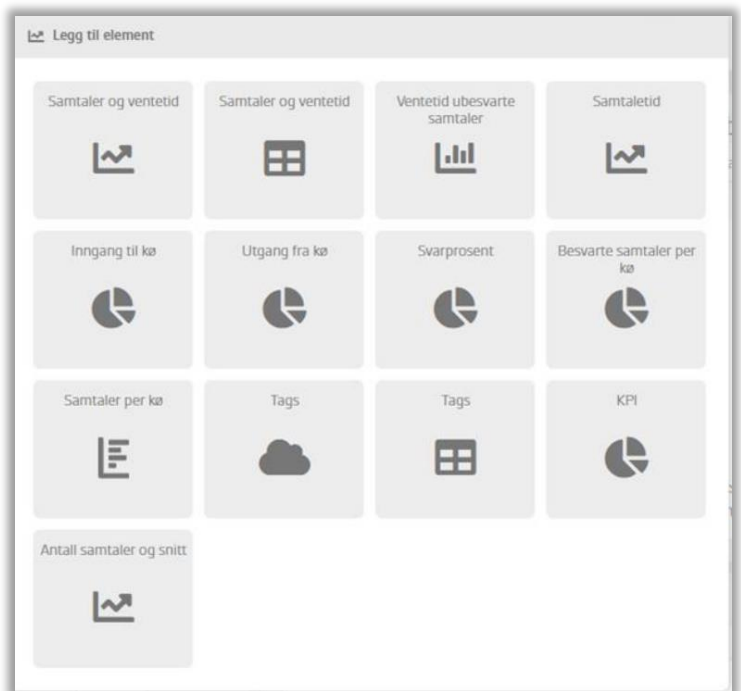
Legg til element

Samtaler og ventetid

Samtaler og ventetid

Ventetid ubesvarte samtaler

Samtaletid

Inngang til kø

Utgang fra kø

Svarprosent

Besvarte samtaler per kø

Samtaler per kø

Tags

Tags

KPI

Antall samtaler og snitt